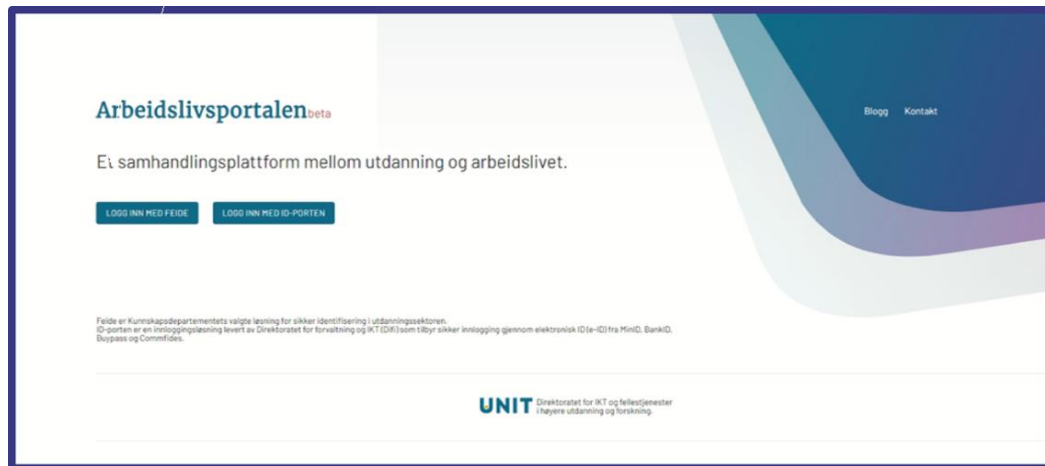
Arbeidslivsportalen beta

Blogg Kontakt

Ei samhandlingsplattform mellom utdanning og arbeidslivet.

LOGG INN MED FEIDE

LOGG INN MED ID-PORTEN

Feide er Kunnskapsdepartementets valgte løsning for sikker identifisering i utdanningssektoren.
ID-porten er en innloggingsløsning levert av Direktoratet for forvaltning og IKT (Difi) som tilbyr sikker innlogging gjennom elektronisk ID (e-ID) fra MinID, BankID, Buypass og Commfides.

UNIT Direktoratet for IKT og fellestjenester i høyere utdanning og forskning.